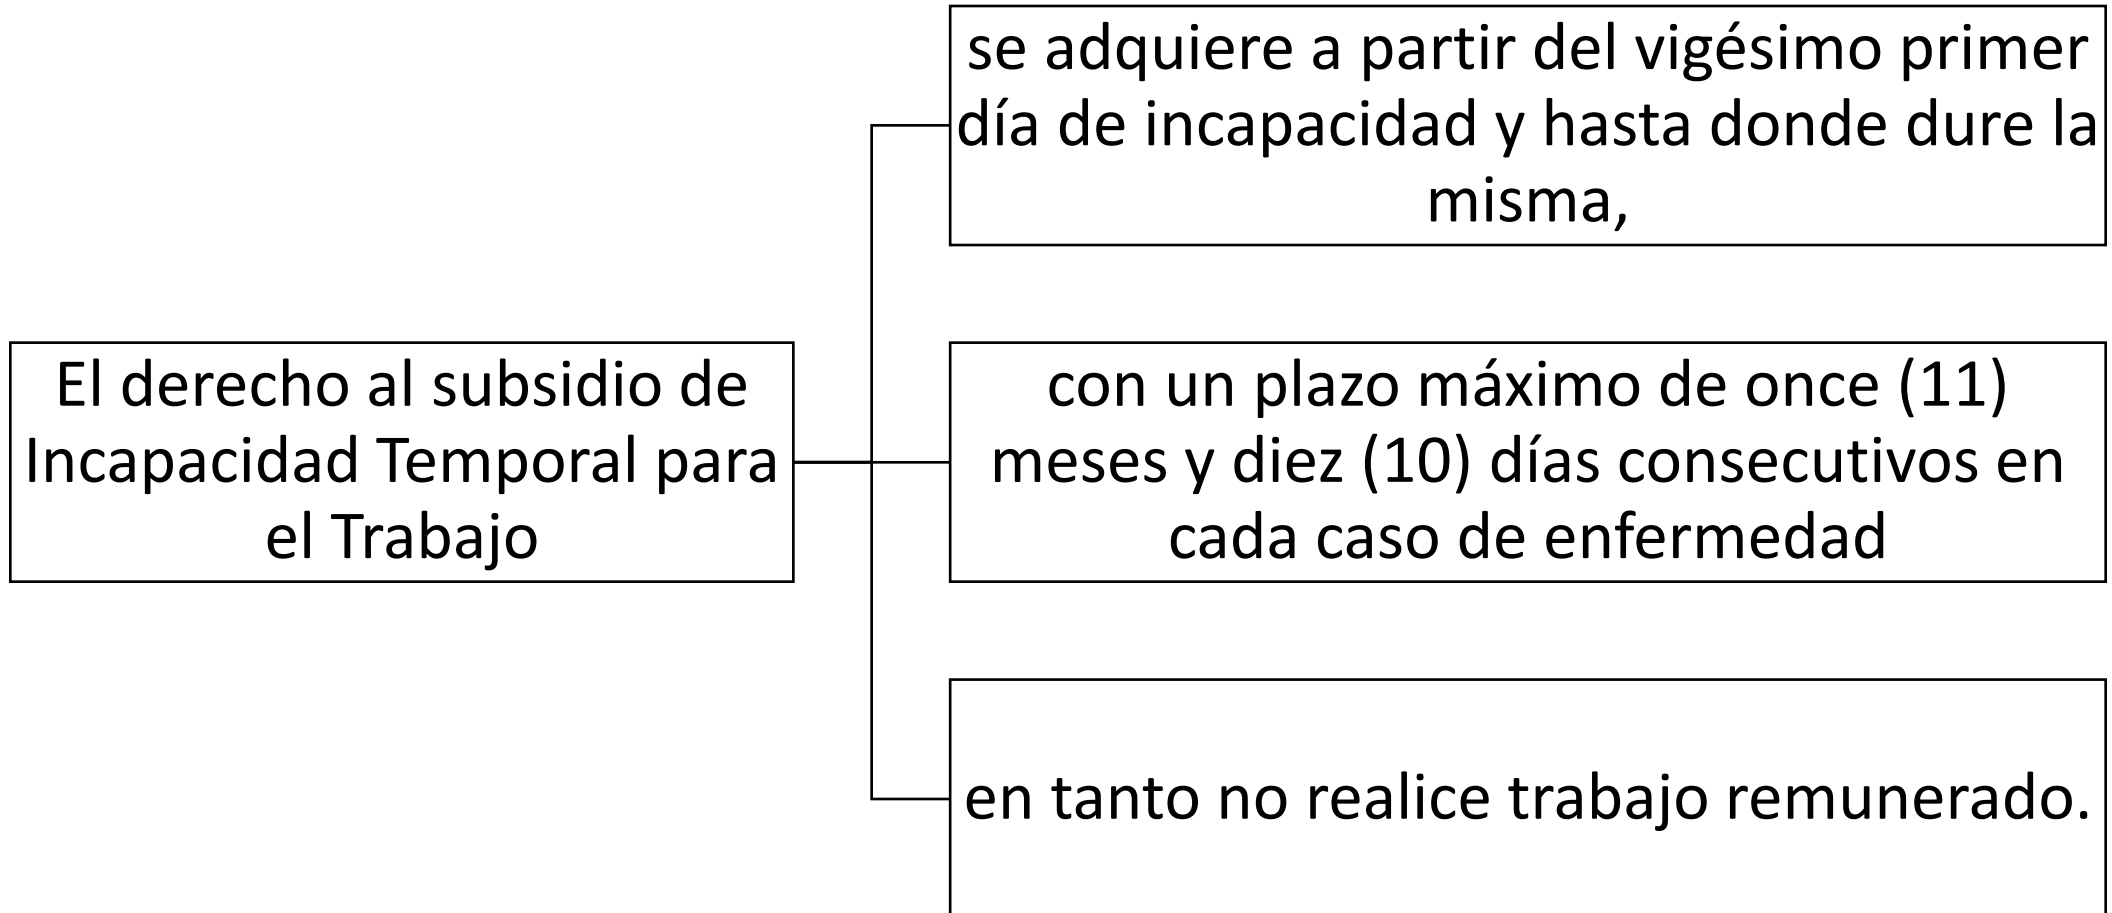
El derecho al subsidio de Incapacidad Temporal para el Trabajo

se adquiere a partir del vigésimo primer día de incapacidad y hasta donde dure la misma,

con un plazo máximo de once (11) meses y diez (10) días consecutivos en cada caso de enfermedad

en tanto no realice trabajo remunerado.